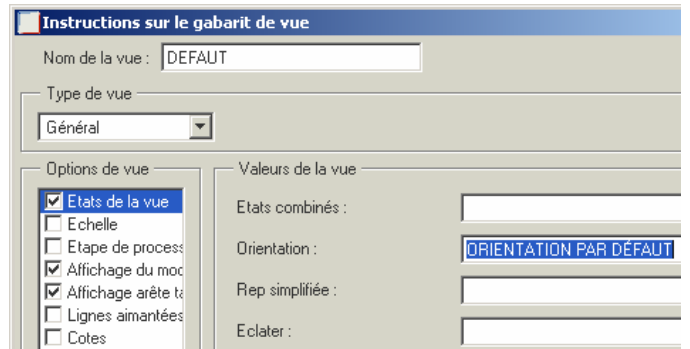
Instructions sur le gabarit de vue

Nom de la vue : DEFAUT

Type de vue

Général

Options de vue

Etats de la vue
Echelle
Etape de process
Affichage du moc
Affichage arête ta
Lignes aimantées
Cotes

Valeurs de la vue

Etats combinés :

Orientation : ORIENTATION PAR DÉFAUT

Rep simplifiée :

Eclater :